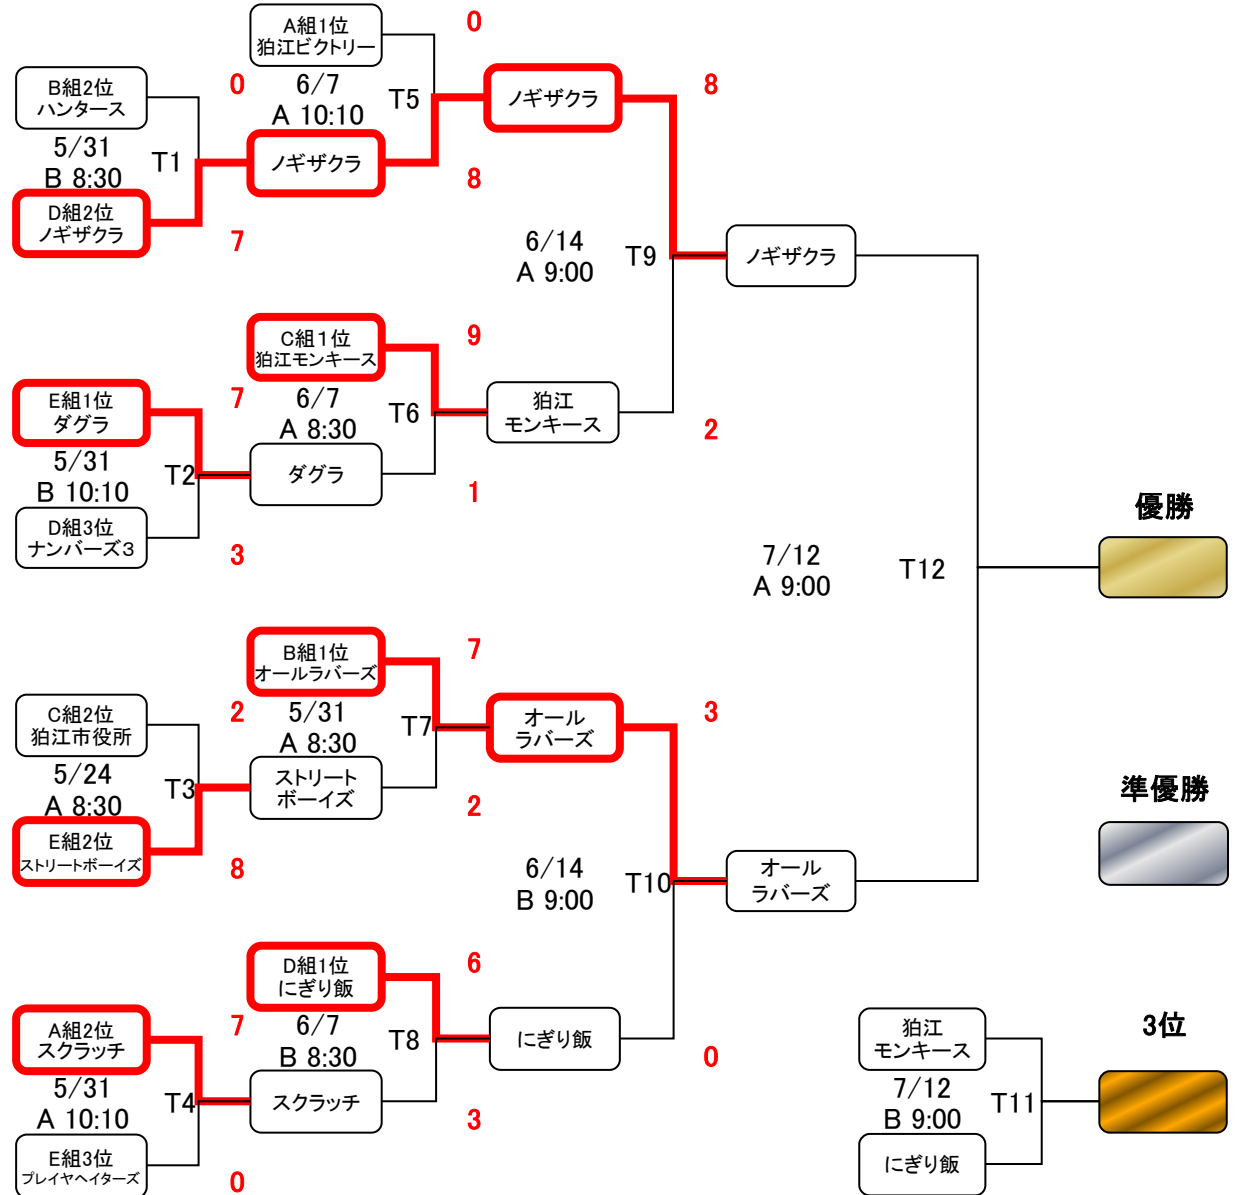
A組1位
狛江ビクトリー

0

B組2位
ハンターズ

0

6/7
A 10:10

T5

ノギザクラ

8

5/31
B 8:30

T1

ノギザクラ

8

D組2位
ノギザクラ

7

6/14
A 9:00

T9

ノギザクラ

C組1位
狛江モンキース

9

E組1位
ダグラ

7

6/7
A 8:30

T6

狛江
モンキース

2

5/31
B 10:10

T2

ダグラ

1

優勝

D組3位
ナンバーズ3

3

7/12
A 9:00

T12

B組1位
オールラバーズ

7

C組2位
狛江市役所

2

5/31
A 8:30

T7

オール
ラバーズ

3

5/24
A 8:30

T3

ストリート
ボーイズ

2

準優勝

E組2位
ストリートボーイズ

8

6/14
B 9:00

T10

オール
ラバーズ

D組1位
にぎり飯

6

A組2位
スクラッチ

7

6/7
B 8:30

T8

にぎり飯

0

狛江
モンキース

3位

5/31
A 10:10

T4

スクラッチ

3

7/12
B 9:00

T11

E組3位
プレイヤヘイターズ

0

にぎり飯